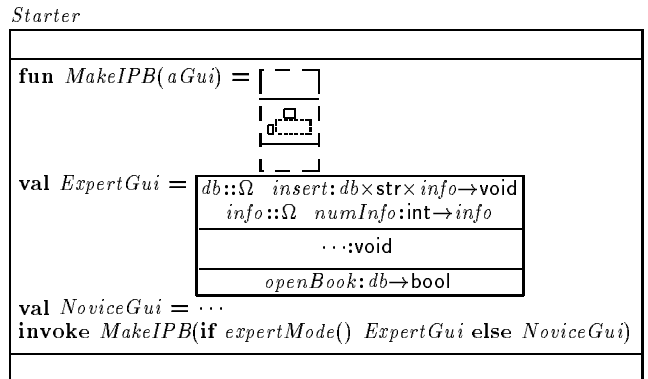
*Starter*

**fun** *MakeIPB*(*aGui*) =

**val** *ExpertGui* =

$db::\Omega$ $insert: db \times \mathsf{str} \times info \to \mathsf{void}$
$info::\Omega$ $numInfo: \mathsf{int} \to info$

$\cdots$:void

$openBook: db \to \mathsf{bool}$

**val** *NoviceGui* = $\cdots$
**invoke** *MakeIPB*(**if** *expertMode*() *ExpertGui* **else** *NoviceGui*)